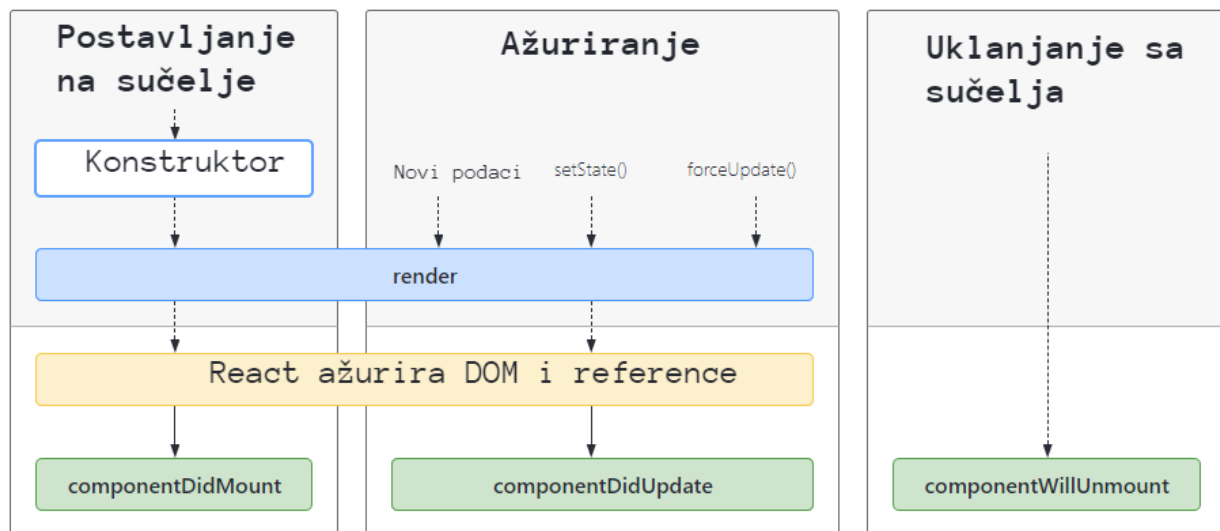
Postavljanje na sučelje

Ažuriranje

Uklanjanje sa sučelja

Konstruktor

Novi podaci

setState()

forceUpdate()

render

React ažurira DOM i reference

componentDidMount

componentDidUpdate

componentWillUnmount